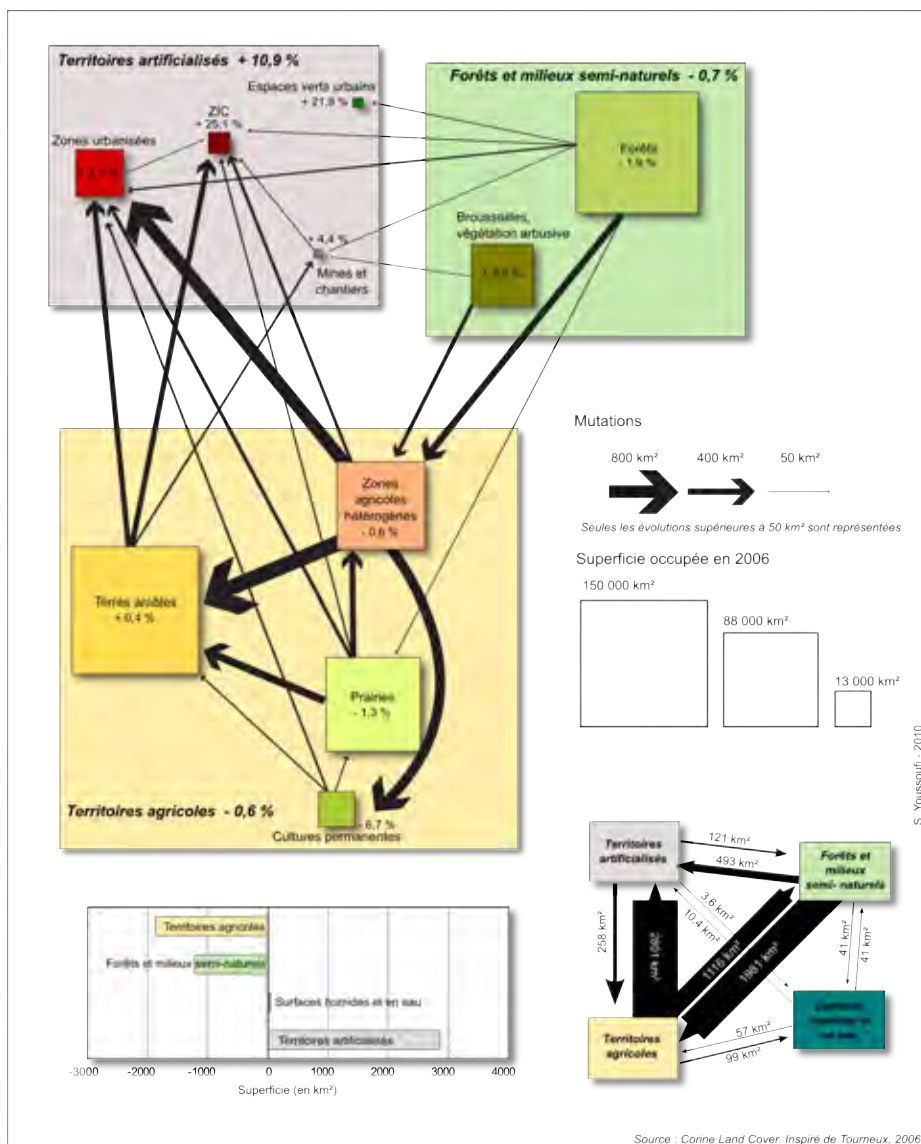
Territoires artificialisés + 10,9 %

Espaces verts urbains + 21,9 %

ZIC + 25,1 %

Zones urbanisées
+ 8,9 %

+ 4,4 %
Mines et chantiers

Forêts et milieux semi-naturels - 0,7 %

Forêts
- 1,9 %

Broussailles, végétation arbusive
+ 8,6 %

Mutations

800 km²
400 km²
50 km²

Seules les évolutions supérieures à 50 km² sont représentées

Superficie occupée en 2006

150 000 km²
88 000 km²
13 000 km²

Zones agricoles hétérogènes
- 0,8 %

Terres arables
+ 0,4 %

Prairies
- 1,3 %

Territoires agricoles - 0,6 %

+ 6,7 %
Cultures permanentes

S. Youssoufi - 2010

Territoires artificialisés
121 km²
493 km²
Forêts et milieux semi- naturels
258 km²
2901 km²
3,6 km²
10,4 km²
1116 km²
1861 km²
41 km²
41 km²
Surfaces humides et en eau
57 km²
99 km²
Territoires agricoles

Territoires agricoles
Forêts et milieux semi-naturels
Surfaces humides et en eau
Territoires artificialisés

-3000
-2000
-1000
0
1000
2000
3000
4000
Superficie (en km²)

Source : Corine Land Cover. Inspiré de Tourneux, 2006